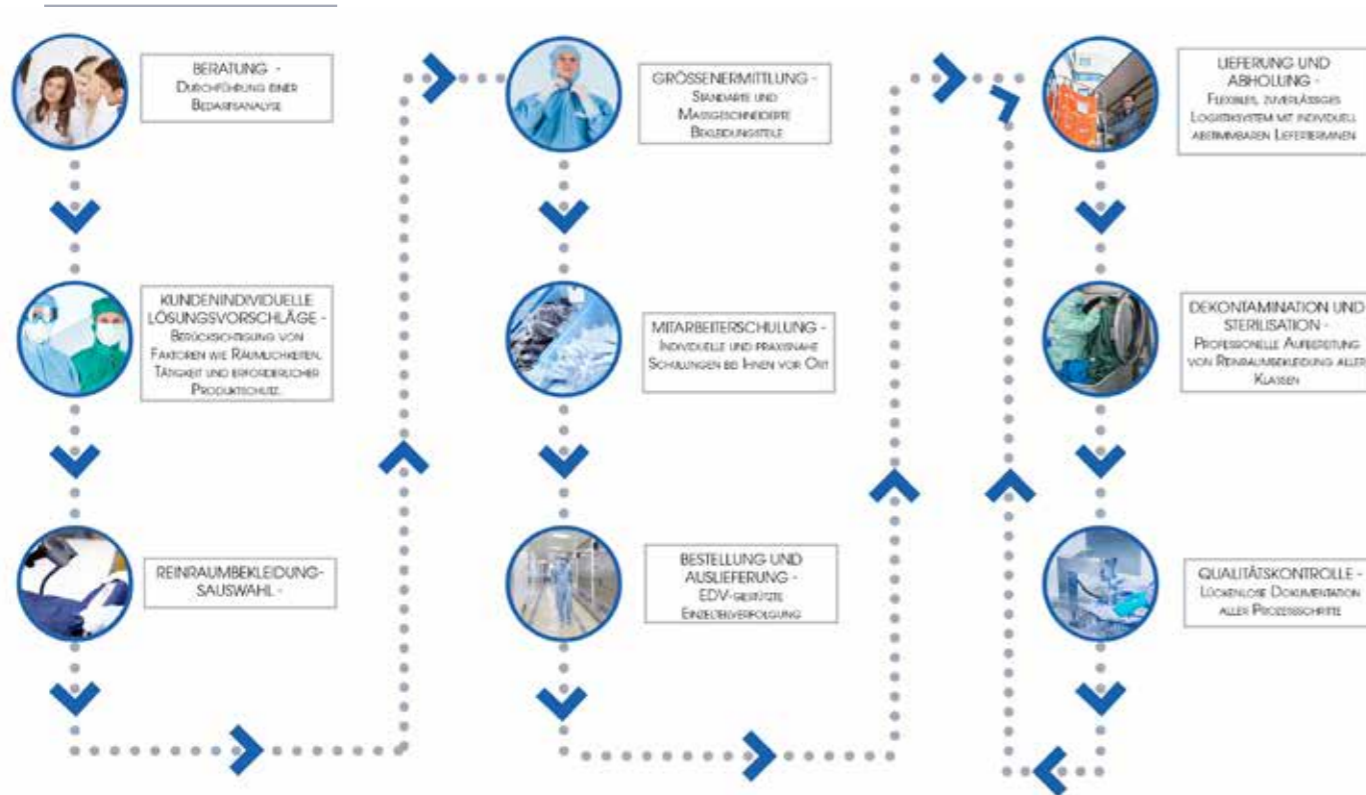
BERATUNG - Durchführung einer Bedarfsanalyse

KUNDENINDIVIDUELLE LÖSUNGSVORSCHLÄGE - Berücksichtigung von Faktoren wie Räumlichkeiten, Tätigkeit und erforderlicher Produktschutz.

REINRAUMBEKLEIDUNG-SAUSWAHL -

GRÖSSENERMITTLUNG - Standarte und Massgeschneiderte Bekleidungsteile

MITARBEITERSCHULUNG - Individuelle und praxisnahe Schulungen bei Ihnen vor Ort

BESTELLUNG UND AUSLIEFERUNG - EDV-gestützte Einzelteilverfolgung

LIEFERUNG UND ABHOLUNG - Flexibles, zuverlässiges Logistiksystem mit individuell abstimmbaren Lieferterminen

DEKONTAMINATION UND STERILISATION - Professionelle Aufbereitung von Reinraumbekleidung aller Klassen

QUALITÄTSKONTROLLE - Lückenlose Dokumentation aller Prozessschritte